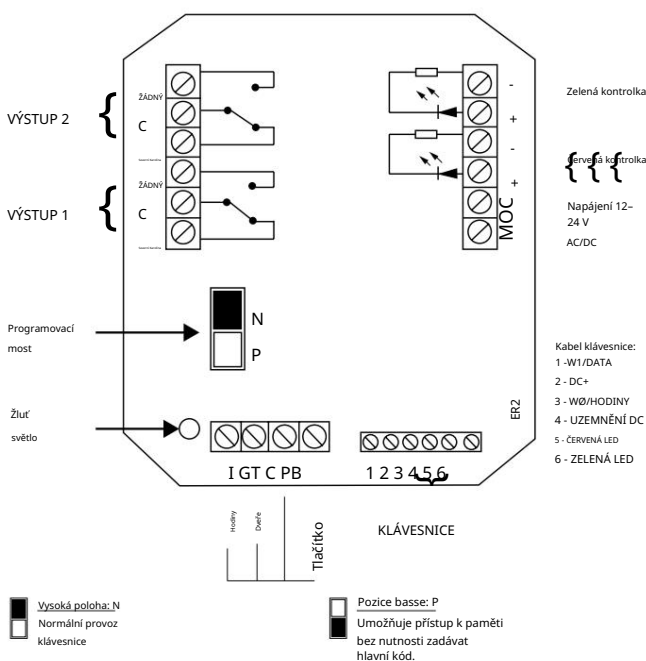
VÝSTUP 2

ŽÁDNÝ

C

VÝSTUP 1

ŽÁDNÝ

C

Zelená kontrolka

Červená kontrolka

-

+

-

+

MOC

Napájení 12–24 V AC/DC

Programovací most

N

P

Kabel klávesnice:
1 -W1/DATA
2 - DC+
3 - WØ/HODINY
4 - UZEMNĚNÍ DC
5 - ČERVENÁ LED
6 - ZELENÁ LED

ER2

Žluť světlo

I GT C PB

1 2 3 4 5 6

Hodiny

Dveře

Tlačítko

KLÁVESNICE

Vysoká poloha: N
Normální provoz klávesnice

Pozice basse: P
Umožňuje přístup k paměti bez nutnosti zadávat hlavní kód.